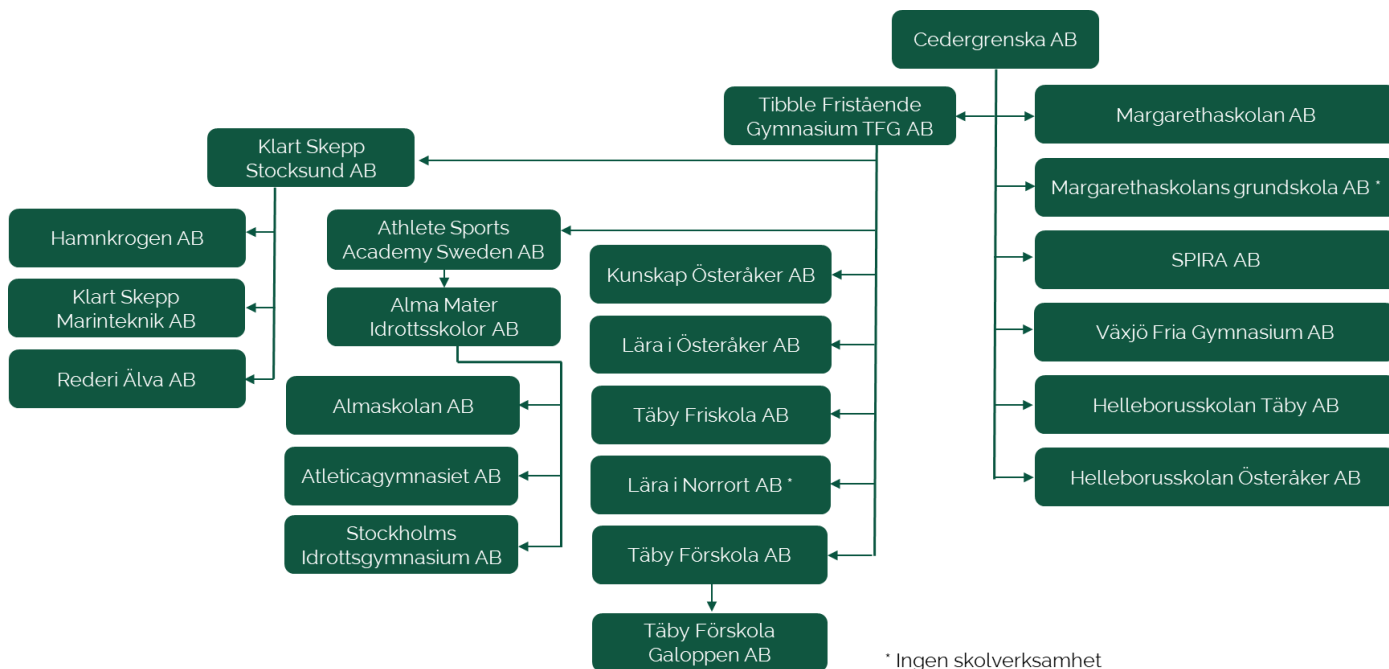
Cedergrenska AB

Tibble Fristående Gymnasium TFG AB

Margarethaskolan AB

Margarethaskolans grundskola AB *

SPIRA AB

Växjö Fria Gymnasium AB

Helleborusskolan Täby AB

Helleborusskolan Österåker AB

Klart Skepp Stocksund AB

Hamnkrogen AB

Klart Skepp Marinteknik AB

Rederi Älva AB

Athlete Sports Academy Sweden AB

Alma Mater Idrottsskolor AB

Almaskolan AB

Atleticagymnasiet AB

Stockholms Idrottsgymnasium AB

Kunskap Österåker AB

Lära i Österåker AB

Täby Friskola AB

Lära i Norrort AB *

Täby Förskola AB

Täby Förskola Galoppen AB

* Ingen skolverksamhet